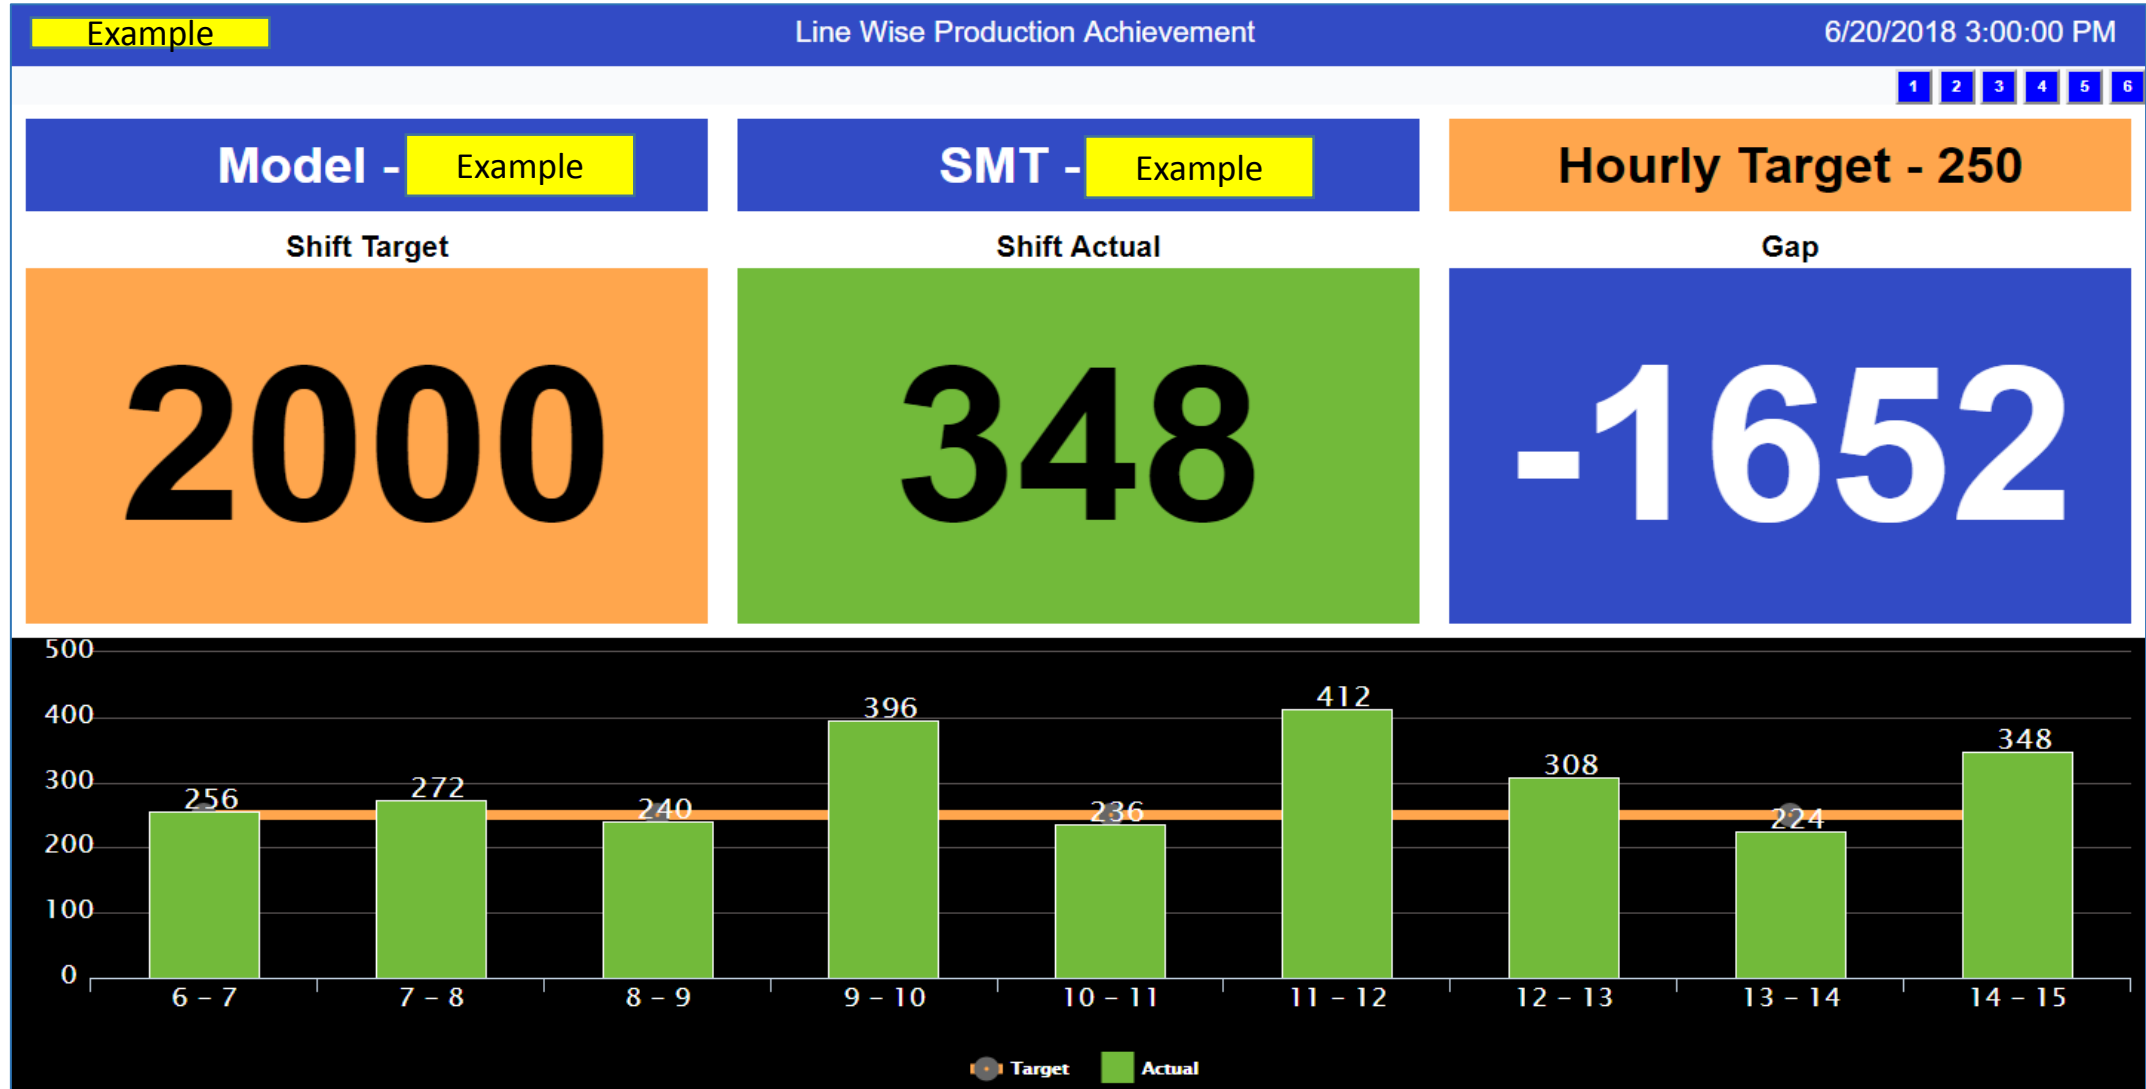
Example

Line Wise Production Achievement

6/20/2018 3:00:00 PM

1 2 3 4 5 6

Model - Example

SMT - Example

Hourly Target - 250

Shift Target

2000

Shift Actual

348

Gap

-1652

500
400
300
200
100
0

256
272
240
396
236
412
308
224
348

6 – 7
7 – 8
8 – 9
9 – 10
10 – 11
11 – 12
12 – 13
13 – 14
14 – 15

Target Actual